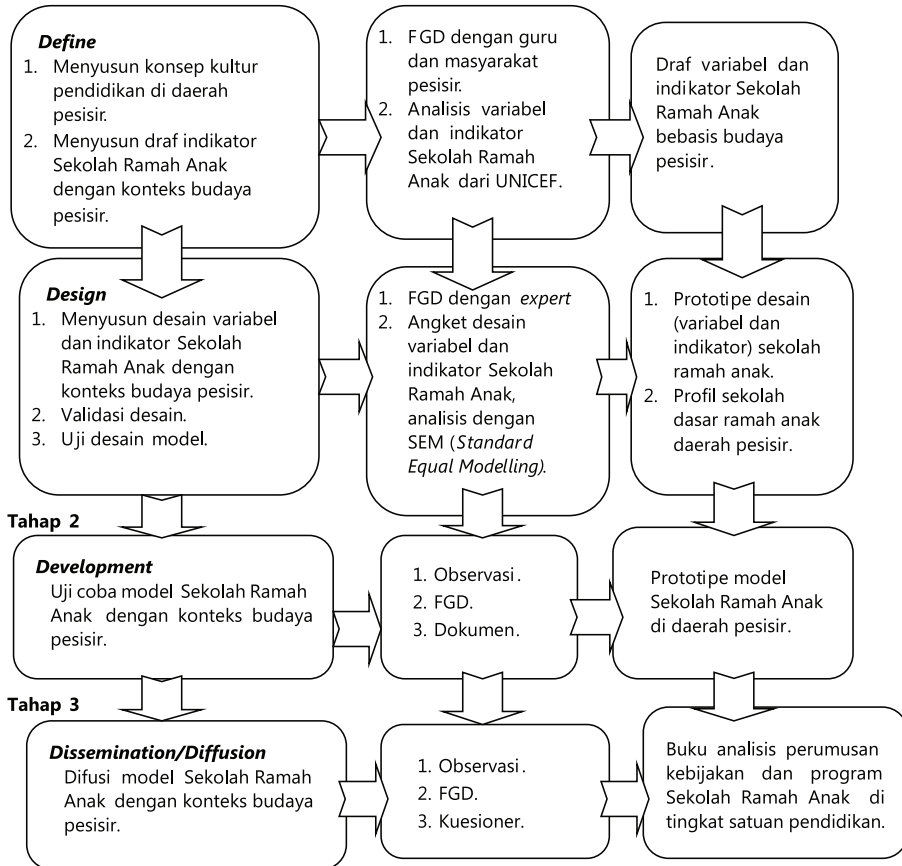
*Define*
1. Menyusun konsep kultur pendidikan di daerah pesisir.
2. Menyusun draf indikator Sekolah Ramah Anak dengan konteks budaya pesisir.

1. FGD dengan guru dan masyarakat pesisir.
2. Analisis variabel dan indikator Sekolah Ramah Anak dari UNICEF.

Draf variabel dan indikator Sekolah Ramah Anak bebasis budaya pesisir.

*Design*
1. Menyusun desain variabel dan indikator Sekolah Ramah Anak dengan konteks budaya pesisir.
2. Validasi desain.
3. Uji desain model.

1. FGD dengan *expert*
2. Angket desain variabel dan indikator Sekolah Ramah Anak, analisis dengan SEM (*Standard Equal Modelling*).

1. Prototipe desain (variabel dan indikator) sekolah ramah anak.
2. Profil sekolah dasar ramah anak daerah pesisir.

Tahap 2

*Development*
Uji coba model Sekolah Ramah Anak dengan konteks budaya pesisir.

1. Observasi.
2. FGD.
3. Dokumen.

Prototipe model Sekolah Ramah Anak di daerah pesisir.

Tahap 3

*Dissemination/Diffusion*
Difusi model Sekolah Ramah Anak dengan konteks budaya pesisir.

1. Observasi.
2. FGD.
3. Kuesioner.

Buku analisis perumusan kebijakan dan program Sekolah Ramah Anak di tingkat satuan pendidikan.